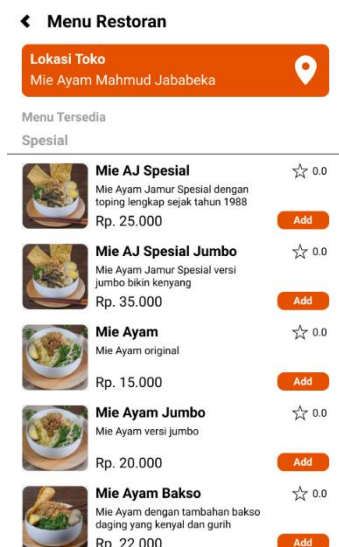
Menu Restoran

Lokasi Toko
Mie Ayam Mahmud Jababeka

Menu Tersedia
Spesial

Mie AJ Spesial
0.0
Mie Ayam Jamur Spesial dengan toping lengkap sejak tahun 1988
Rp. 25.000
Add

Mie AJ Spesial Jumbo
0.0
Mie Ayam Jamur Spesial versi jumbo bikin kenyang
Rp. 35.000
Add

Mie Ayam
0.0
Mie Ayam original
Rp. 15.000
Add

Mie Ayam Jumbo
0.0
Mie Ayam versi jumbo
Rp. 20.000
Add

Mie Ayam Bakso
0.0
Mie Ayam dengan tambahan bakso daging yang kenyal dan gurih
Rp. 22.000
Add